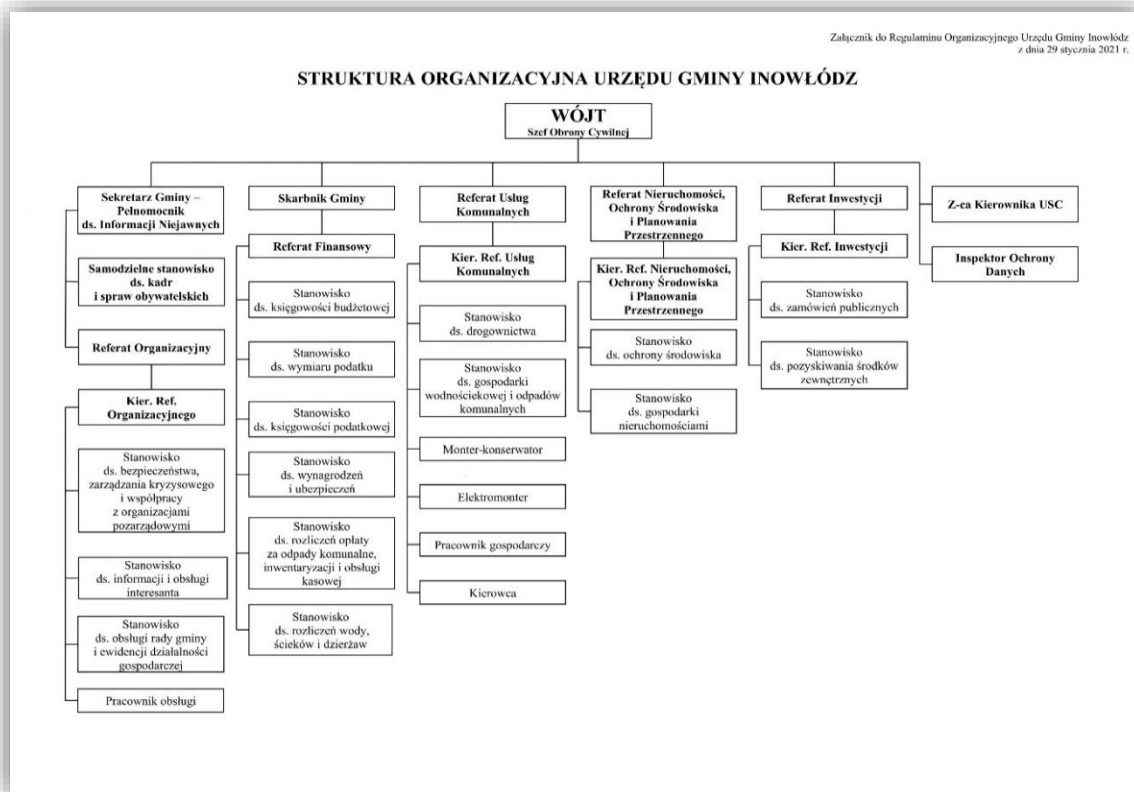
Załącznik do Regulaminu Organizacyjnego Urzędu Gminy Inowłódz z dnia 29 stycznia 2021 r.

STRUKTURA ORGANIZACYJNA URZĘDU GMINY INOWŁÓDZ

WÓJT
Szef Obrony Cywilnej

Sekretarz Gminy – Pełnomocnik ds. Informacji Niejawnych

Samodzielne stanowisko ds. kadr i spraw obywatelskich

Referat Organizacyjny

Kier. Ref. Organizacyjnego

Stanowisko ds. bezpieczeństwa, zarządzania kryzysowego i współpracy z organizacjami pozarządowymi

Stanowisko ds. informacji i obsługi interesanta

Stanowisko ds. obsługi rady gminy i ewidencji działalności gospodarczej

Pracownik obsługi

Skarbnik Gminy

Referat Finansowy

Stanowisko ds. księgowości budżetowej

Stanowisko ds. wymiaru podatku

Stanowisko ds. księgowości podatkowej

Stanowisko ds. wynagrodzeń i ubezpieczeń

Stanowisko ds. rozliczeń opłaty za odpady komunalne, inwentaryzacji i obsługi kasowej

Stanowisko ds. rozliczeń wody, ścieków i dzierżaw

Referat Usług Komunalnych

Kier. Ref. Usług Komunalnych

Stanowisko ds. drogownictwa

Stanowisko ds. gospodarki wodnościekowej i odpadów komunalnych

Monter-konserwator

Elektromonter

Pracownik gospodarczy

Kierowca

Referat Nieruchomości, Ochrony Środowiska i Planowania Przestrzennego

Kier. Ref. Nieruchomości, Ochrony Środowiska i Planowania Przestrzennego

Stanowisko ds. ochrony środowiska

Stanowisko ds. gospodarki nieruchomościami

Referat Inwestycji

Kier. Ref. Inwestycji

Stanowisko ds. zamówień publicznych

Stanowisko ds. pozyskiwania środków zewnętrznych

Z-ca Kierownika USC

Inspektor Ochrony Danych